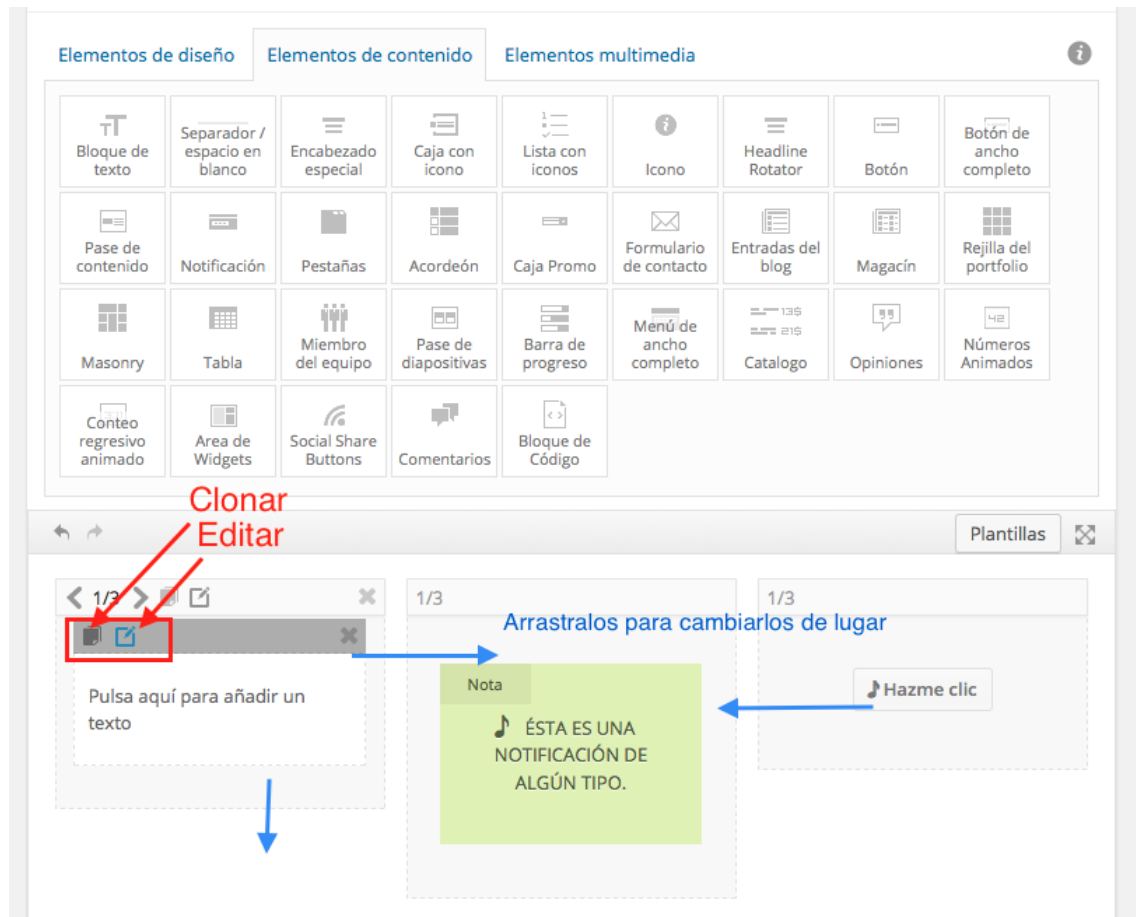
Elementos de diseño | Elementos de contenido | Elementos multimedia

Bloque de texto
Separador / espacio en blanco
Encabezado especial
Caja con icono
Lista con iconos
Icono
Headline Rotator
Botón
Botón de ancho completo
Pase de contenido
Notificación
Pestañas
Acordeón
Caja Promo
Formulario de contacto
Entradas del blog
Magacín
Rejilla del portfolio
Masonry
Tabla
Miembro del equipo
Pase de diapositivas
Barra de progreso
Menú de ancho completo
Catalogo
Opiniones
Números Animados
Conteo regresivo animado
Area de Widgets
Social Share Buttons
Comentarios
Bloque de Código

Clonar
Editar

Plantillas

1/3
1/3
1/3

Arrastralos para cambiarlos de lugar

Pulsa aquí para añadir un texto

Nota
ÉSTA ES UNA NOTIFICACIÓN DE ALGÚN TIPO.

Hazme clic